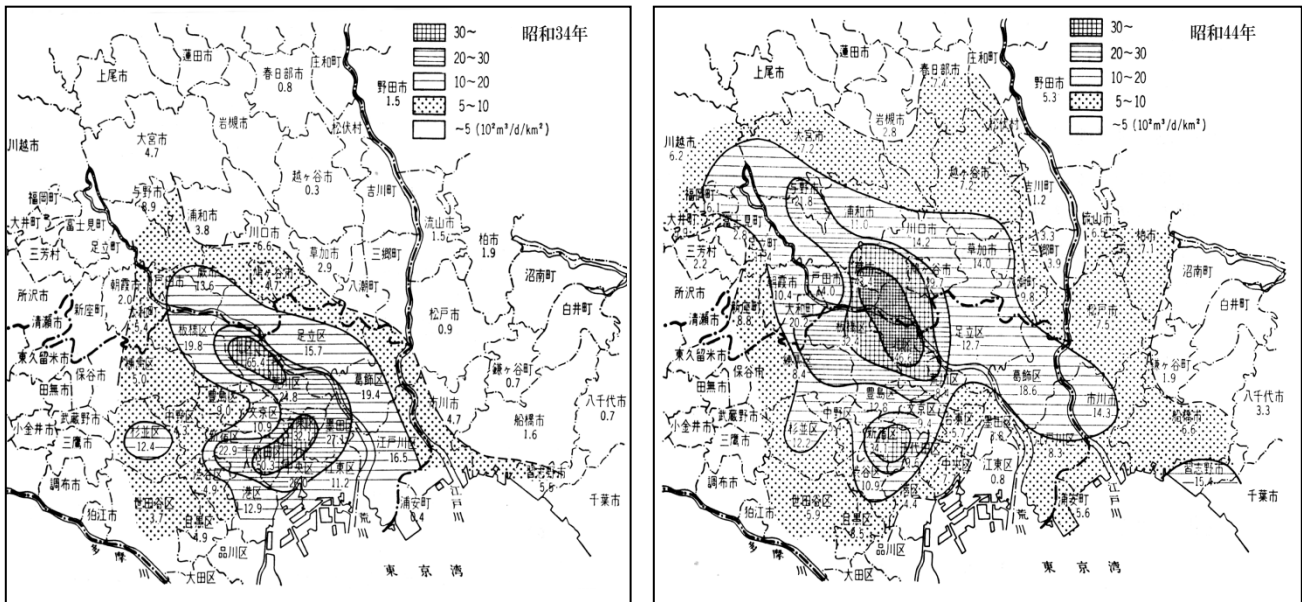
30~
20~30
10~20
5~10
~5 ($10^2m^3/d/km^2$)
昭和34年

蓮田市
庄和町
上尾市
春日部市
0.8
野田市
1.5
岩槻市
松伏村
川越市
大宮市
4.7
越ヶ谷市
0.3
吉川町
福岡町
与野市
8.9
浦和市
3.8
大井町
富士見町
川口市
6.6
草加市
2.9
三郷町
流山市
1.5
柏市
1.9
足立町
三芳村
蕨市
13.6
八潮町
沼南町
所沢市
朝霞市
2.0
白井町
新座町
大和町
松戸市
0.9
清瀬市
板橋区
19.8
足立区
15.7
東久留米市
練馬区
鎌ヶ谷町
0.7
保谷市
葛飾区
19.4
田無市
豊島区
市川市
4.7
船橋市
1.6
八千代市
0.7
武蔵野市
中野区
小金井市
三鷹市
杉並区
12.4
江戸川区
16.5
江東区
11.2
調布市
世田谷区
港区
12.9
浦安町
0.4
習志野市
5.6
千葉市
狛江市
目黒区
4.9
品川区
荒
江戸川
多摩川
大田区
東京湾

30~
20~30
10~20
5~10
~5 ($10^2m^3/d/km^2$)
昭和44年

蓮田市
庄和町
上尾市
春日部市
野田市
5.3
岩槻市
2.8
松伏村
川越市
6.2
大宮市
越ヶ谷市
吉川町
1.2
福岡町
与野市
浦和市
11.0
川口市
14.2
草加市
14.0
大井町
三郷町
3.9
流山市
6.5
柏市
7.1
三芳村
戸田市
沼南町
所沢市
朝霞市
10.4
白井町
新座町
8.8
大和町
松戸市
7.5
清瀬市
板橋区
32.4
足立区
12.7
東久留米市
練馬区
鎌ヶ谷町
1.9
保谷市
葛飾区
18.6
田無市
豊島区
市川市
14.3
八千代市
3.3
武蔵野市
中野区
船橋市
6.6
小金井市
三鷹市
杉並区
12.2
文京区
墨田区
江東区
0.8
中央区
調布市
新宿区
渋谷区
10.9
8.3
習志野市
15.4
千葉市
世田谷区
5.9
港区
4.4
浦安町
5.6
狛江市
目黒区
品川区
荒
江戸川
多摩川
大田区
東京湾